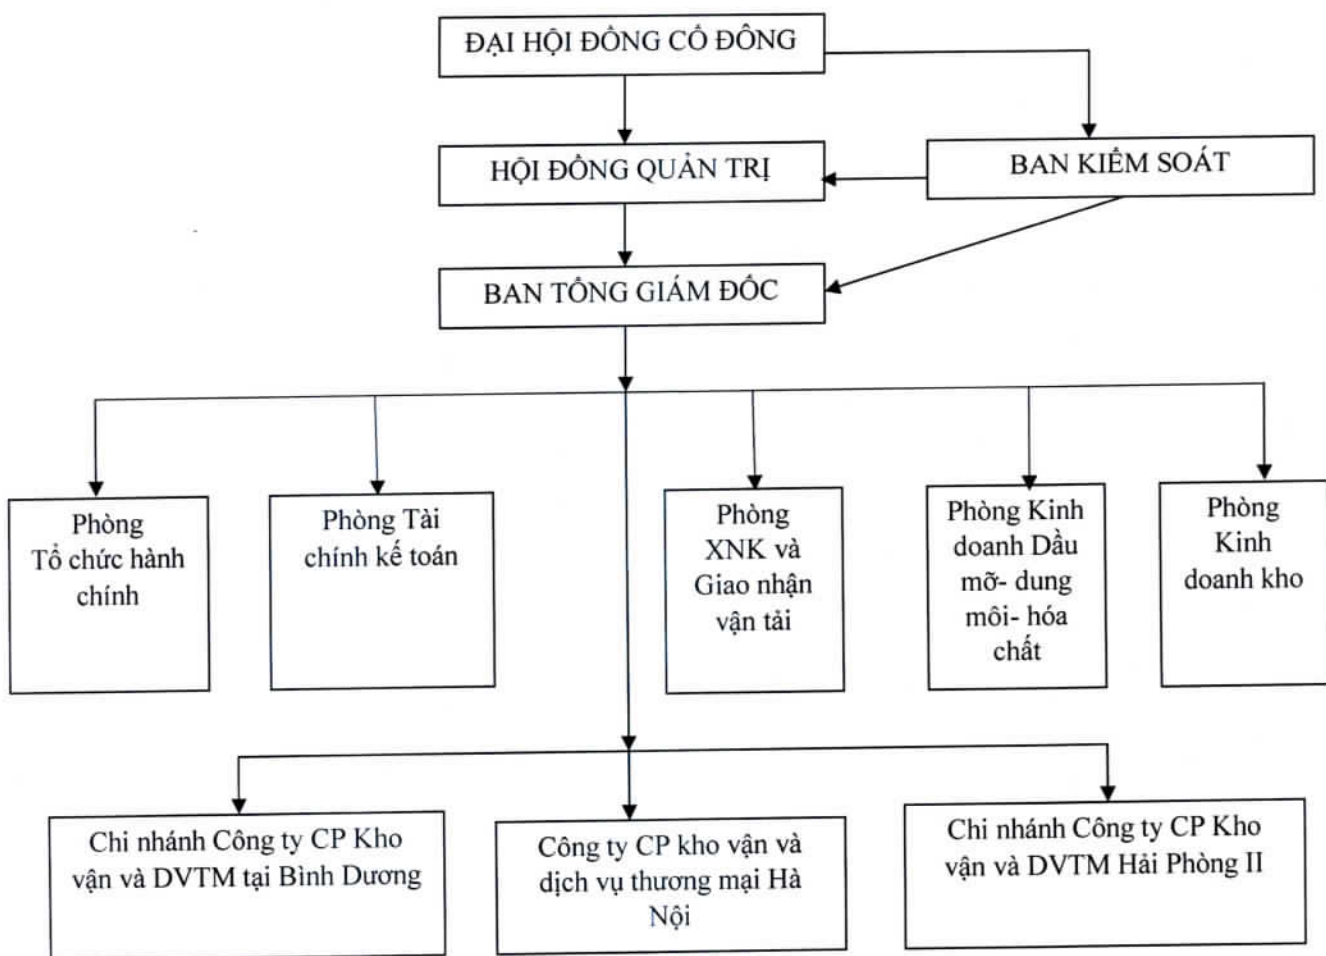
ĐẠI HỘI ĐỒNG CỔ ĐÔNG

HỘI ĐỒNG QUẢN TRỊ

BAN KIỂM SOÁT

BAN TỔNG GIÁM ĐỐC

Phòng Tổ chức hành chính

Phòng Tài chính kế toán

Phòng XNK và Giao nhận vận tải

Phòng Kinh doanh Dầu mỡ- dung môi- hóa chất

Phòng Kinh doanh kho

Chi nhánh Công ty CP Kho vận và DVTM tại Bình Dương

Công ty CP kho vận và dịch vụ thương mại Hà Nội

Chi nhánh Công ty CP Kho vận và DVTM Hải Phòng II